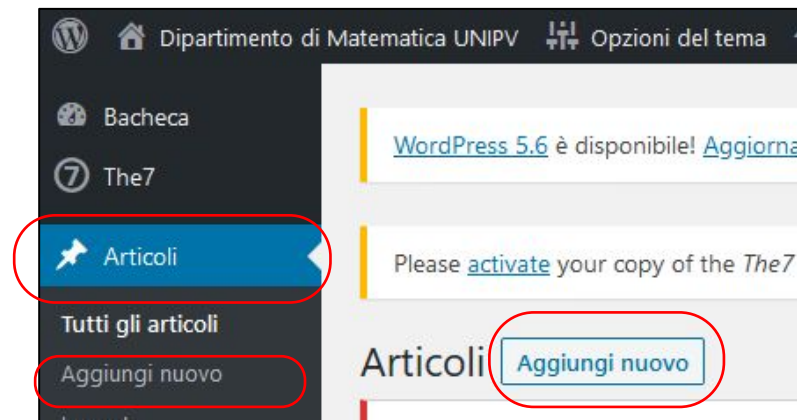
Dipartimento di Matematica UNIPV   Opzioni del tema

Bacheca

The7

Articoli

Tutti gli articoli

Aggiungi nuovo

WordPress 5.6 è disponibile! Aggiorna

Please activate your copy of the The7

Articoli Aggiungi nuovo